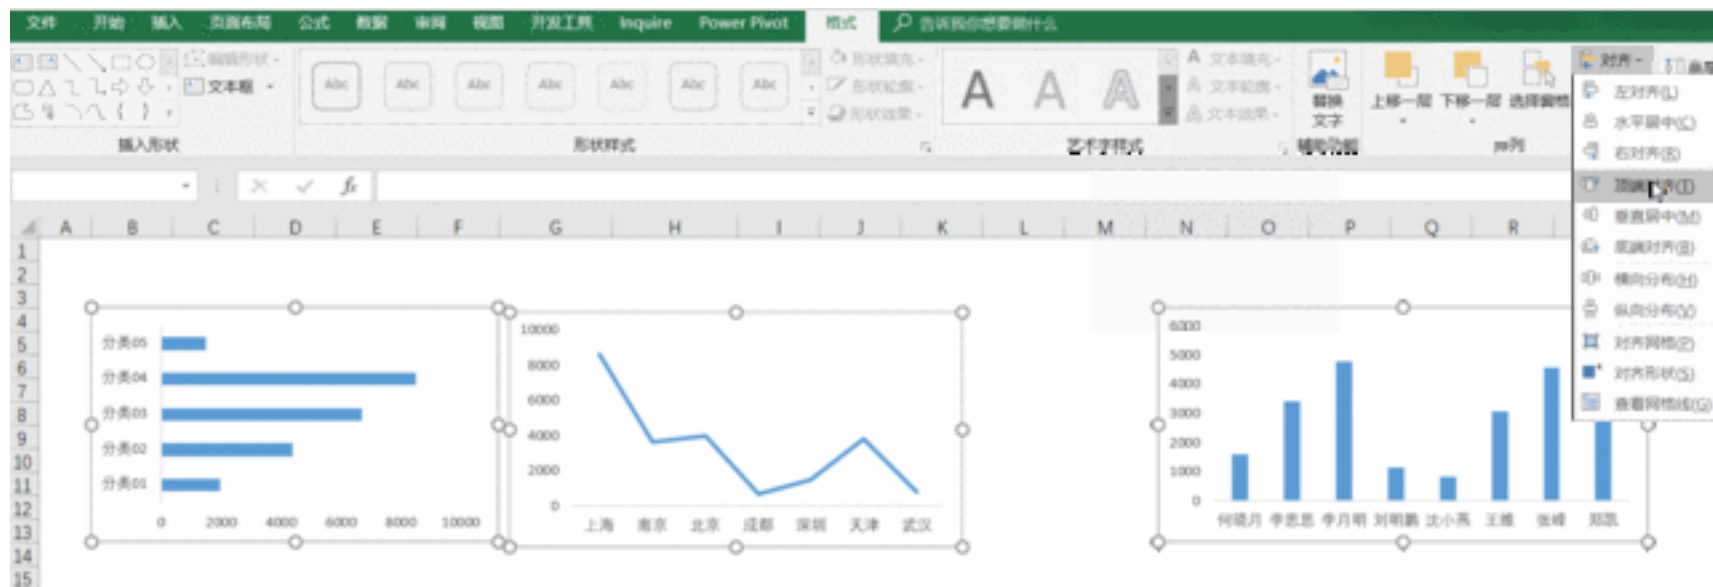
文件 开始 插入 页面布局 公式 数据 审阅 视图 开发工具 Inquire Power Pivot 格式 告诉我你想要做什么

编辑形状 文本框

Abc Abc Abc Abc Abc Abc Abc

形状填充 形状轮廓 形状效果

A A A

文本填充 文本轮廓 文本效果

替换文字

上移一层 下移一层 选择窗格

对齐

插入形状 形状样式 艺术字样式 辅助功能 排列

左对齐(L)
水平居中(C)
右对齐(R)
顶端对齐(T)
垂直居中(M)
底端对齐(B)
横向分布(H)
纵向分布(V)
对齐网格(P)
对齐形状(S)
查看网格线(G)

A B C D E F G H I J K L M N O P Q R

1 2 3 4 5 6 7 8 9 10 11 12 13 14 15

分类05
分类04
分类03
分类02
分类01

0 2000 4000 6000 8000 10000

10000
8000
6000
4000
2000
0

上海 南京 北京 成都 深圳 天津 武汉

6000
5000
4000
3000
2000
1000
0

何晓月 李思思 李月明 刘明鹏 沈小燕 王雅 张峰 郑凯